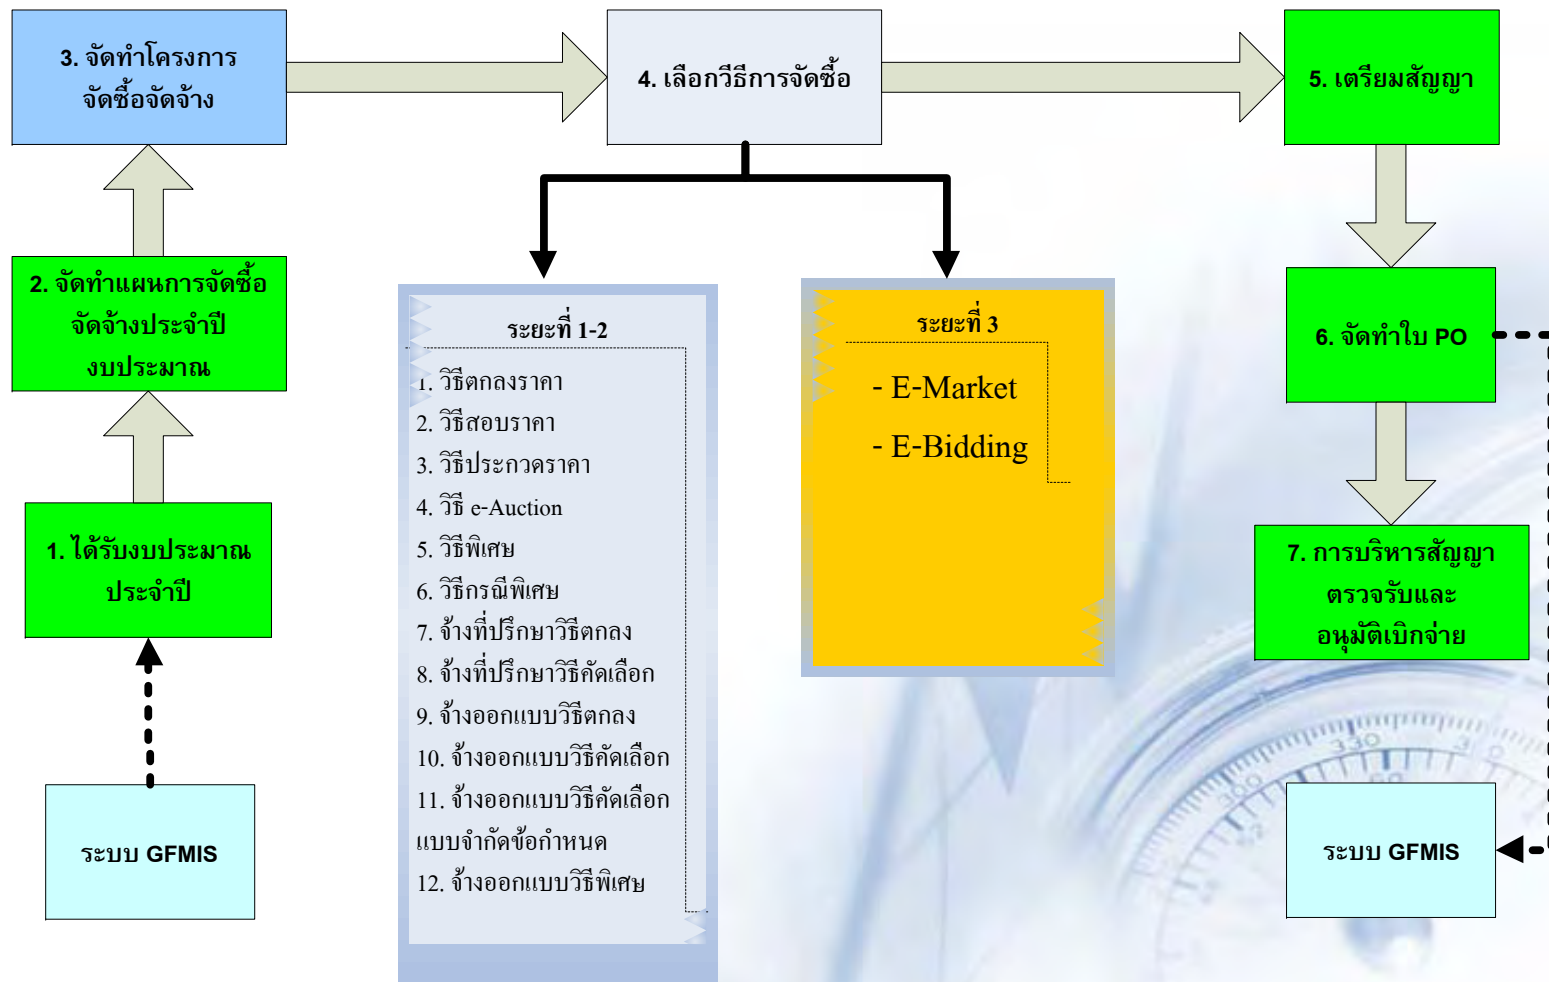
3. จัดทำโครงการจัดซื้อจัดจ้าง

4. เลือกวิธีการจัดซื้อ

5. เตรียมสัญญา

2. จัดทำแผนการจัดซื้อจัดจ้างประจำปีงบประมาณ

ระยะที่ 1-2

1. วิธีตกลงราคา
2. วิธีสอบราคา
3. วิธีประกวดราคา
4. วิธี e-Auction
5. วิธีพิเศษ
6. วิธีกรณีพิเศษ
7. จ้างที่ปรึกษาวิธีตกลง
8. จ้างที่ปรึกษาวิธีคัดเลือก
9. จ้างออกแบบวิธีตกลง
10. จ้างออกแบบวิธีคัดเลือก
11. จ้างออกแบบวิธีคัดเลือกแบบจำกัดข้อกำหนด
12. จ้างออกแบบวิธีพิเศษ

ระยะที่ 3

- E-Market
- E-Bidding

6. จัดทำใบ PO

1. ได้รับงบประมาณประจำปี

7. การบริหารสัญญา ตรวจรับและอนุมัติเบิกจ่าย

ระบบ GFMIS

ระบบ GFMIS